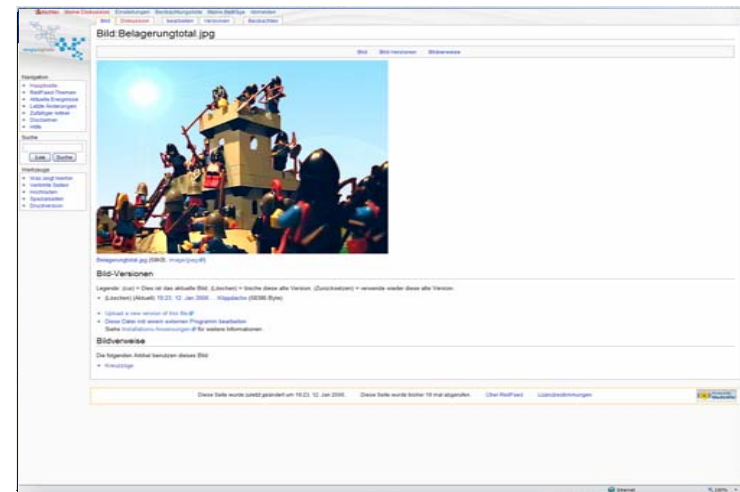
Benutzer Meine Diskussion Einstellungen Beobachtungsliste Meine Beiträge Abmelden

Bild Diskussion bearbeiten Versionen Beobachten

Bild:Belagerungtotal.jpg

Bild Bild-Versionen Bildverweise

Navigation
Hauptseite
RedPixel-Themen
Aktuelle Ereignisse
Letzte Änderungen
Zufälliger Artikel
Docsserver
Hilfe

Suche

Los Suche

Werkzeuge
Was zeigt hierher
Verlinkte Seiten
Hochladen
Spezialseiten
Druckversion

Belagerungtotal.jpg (58KB, image/jpeg)

Bild-Versionen

Legende: (cur) = Dies ist das aktuelle Bild, (Löschen) = lösche diese alte Version, (Zurücksetzen) = verwende wieder diese alte Version.

(Löschen) (Aktuell) 19:23, 12. Jan 2006 . . Klippdachs (58386 Byte)

Upload a new version of this file
Diese Datei mit einem externen Programm bearbeiten
Siehe Installations-Anweisungen für weitere Informationen.

Bildverweise

Die folgenden Artikel benutzen dieses Bild:

Kreuzzüge

Diese Seite wurde zuletzt geändert um 19:23, 12. Jan 2006. Diese Seite wurde bisher 10 mal abgerufen. Über RedPixel Lizenzbestimmungen

Internet 100%